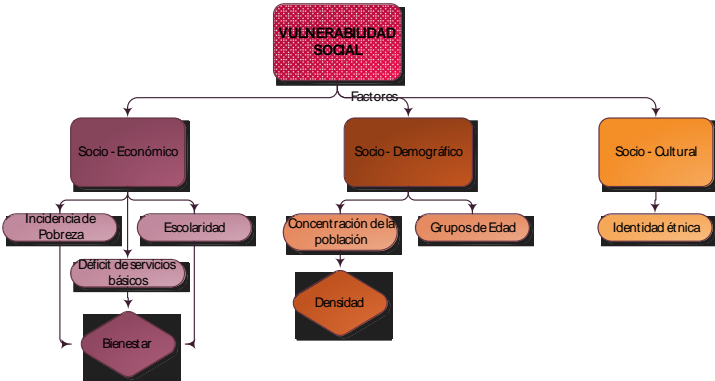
VULNERABILIDAD SOCIAL

Factores

Socio - Económico

Socio - Demográfico

Socio - Cultural

Incidencia de Pobreza

Escolaridad

Déficit de servicios básicos

Bienestar

Concentración de la población

Grupos de Edad

Densidad

Identidad étnica